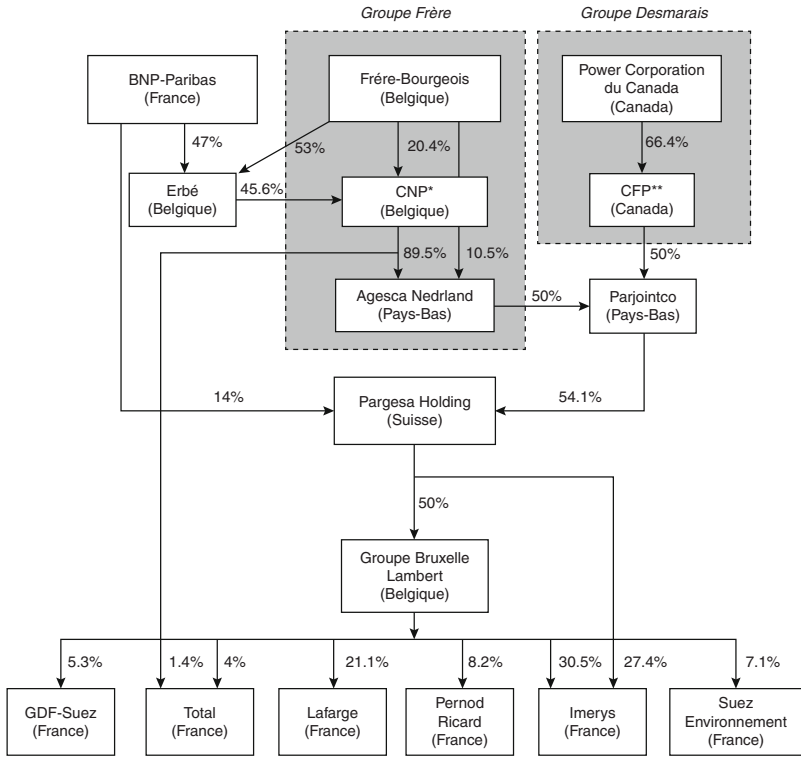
Groupe Frère

Groupe Desmarais

BNP-Paribas (France)

Frére-Bourgeois (Belgique)

Power Corporation du Canada (Canada)

47%

53%

20.4%

66.4%

Erbé (Belgique)

45.6%

CNP* (Belgique)

CFP** (Canada)

89.5%

10.5%

50%

Agesca Nedrland (Pays-Bas)

50%

Parjointco (Pays-Bas)

14%

Pargesa Holding (Suisse)

54.1%

50%

Groupe Bruxelle Lambert (Belgique)

5.3%

1.4%

4%

21.1%

8.2%

30.5%

27.4%

7.1%

GDF-Suez (France)

Total (France)

Lafarge (France)

Pernod Ricard (France)

Imerys (France)

Suez Environnement (France)